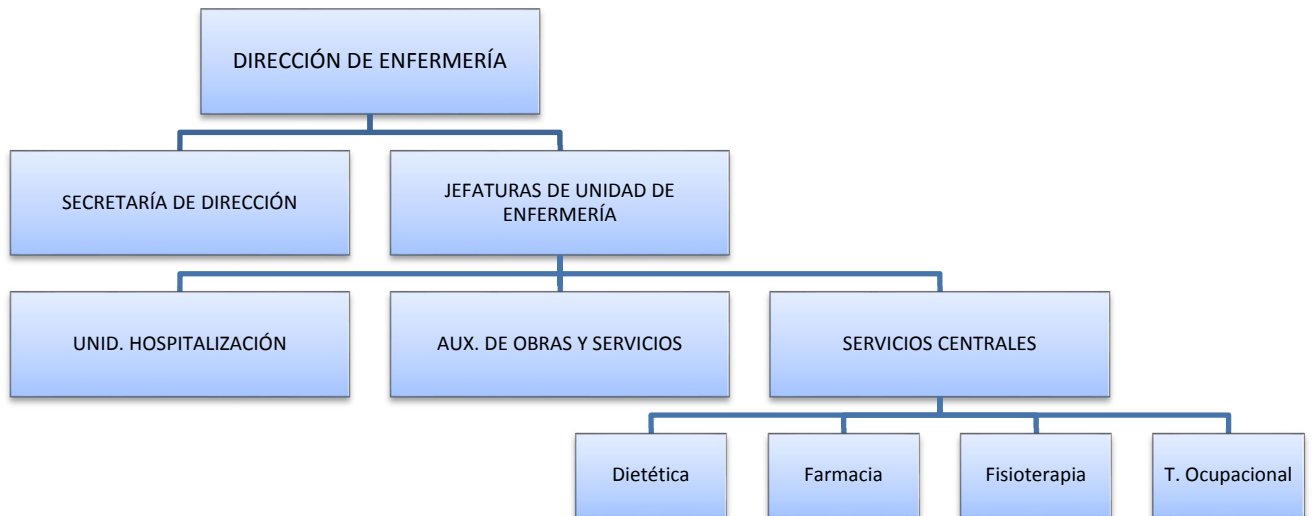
DIRECCIÓN DE ENFERMERÍA

SECRETARÍA DE DIRECCIÓN

JEFATURAS DE UNIDAD DE ENFERMERÍA

UNID. HOSPITALIZACIÓN

AUX. DE OBRAS Y SERVICIOS

SERVICIOS CENTRALES

Dietética

Farmacia

Fisioterapia

T. Ocupacional